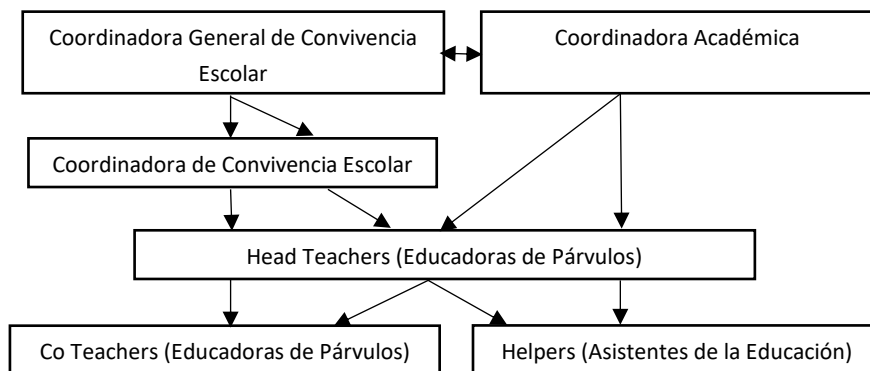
Coordinadora General de Convivencia Escolar

Coordinadora Académica

Coordinadora de Convivencia Escolar

Head Teachers (Educadoras de Párvulos)

Co Teachers (Educadoras de Párvulos)

Helpers (Asistentes de la Educación)